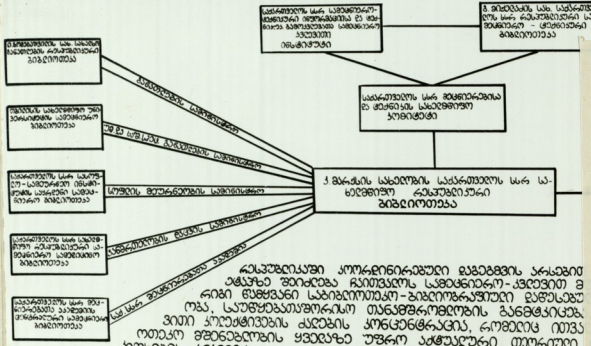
საქართველოს სსრ სამეცნიერო-ტექნიკური ინფორმაციისა და ტექნიკურ-ეკონომიკური კვლევის სამეცნიერო-კვლევითი ინსტიტუტი

ვ. ბიძინაშვილის სახ. საქართველოს სსრ რესპუბლიკური სამედიცინო-ტექნიკური ბიბლიოთეკა

საქართველოს სსრ მეცნიერებისა და ტექნიკის სახელმწიფო კომიტეტი

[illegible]

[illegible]

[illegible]

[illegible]

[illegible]

კ. მარქსის სახელობის საქართველოს სსრ სახელმწიფო რესპუბლიკური ბიბლიოთეკა

რესპუბლიკაში კოორდინირებული დაგეგმვის არსებობა ამაღლებს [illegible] სამეცნიერო-კვლევითი მ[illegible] რიგი ბიბლიოთეკის სამეცნიერო-ბიბლიოგრაფიული დეპარტამენტის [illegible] თანამშრომლობის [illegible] კონფერენციების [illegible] როგორიც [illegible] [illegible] უფრო აქტუალური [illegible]